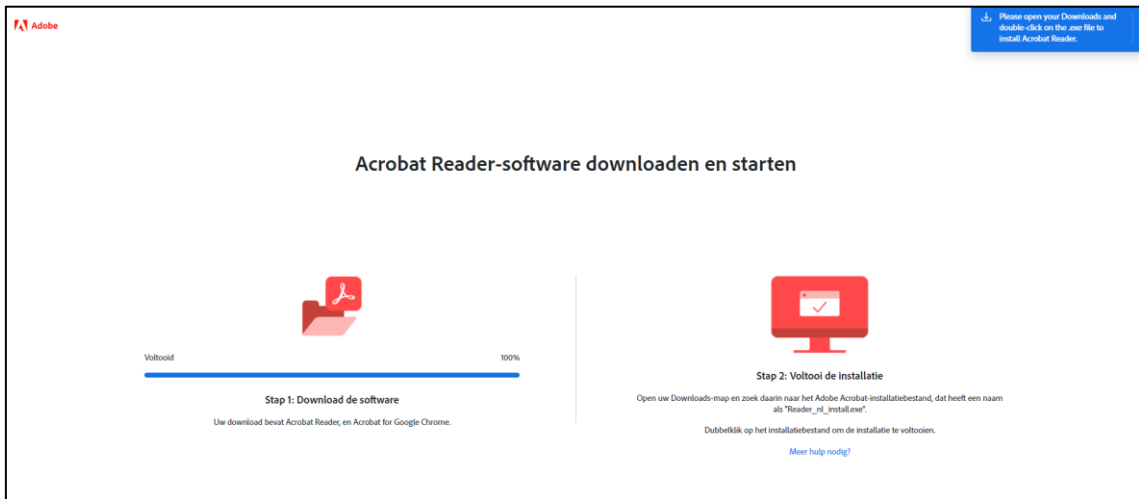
Adobe

Please open your Downloads and double-click on the .exe file to install Acrobat Reader.

Acrobat Reader-software downloaden en starten

Voltooid

100%

Stap 1: Download de software

Uw download bevat Acrobat Reader, en Acrobat for Google Chrome.

Stap 2: Voltooi de installatie

Open uw Downloads-map en zoek daarin naar het Adobe Acrobat-installatiebestand, dat heeft een naam als "Reader_nl_install.exe".

Dubbelklik op het installatiebestand om de installatie te voltooien.

Meer hulp nodig?